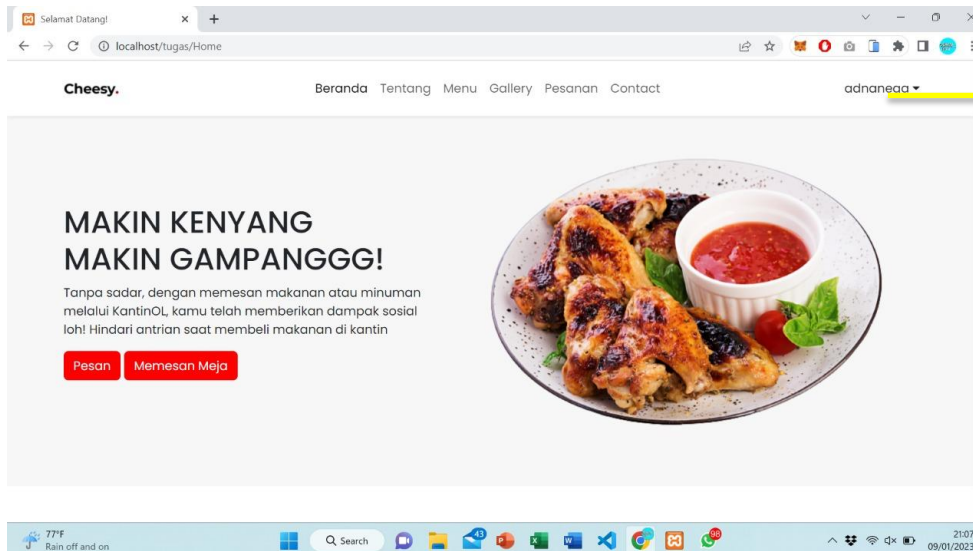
Selamat Datang!
localhost/tugas/Home

Cheesy.

Beranda Tentang Menu Gallery Pesanan Contact

adnaneaa ▾

MAKIN KENYANG
MAKIN GAMPANGGG!

Tanpa sadar, dengan memesan makanan atau minuman melalui KantinOL, kamu telah memberikan dampak sosial loh! Hindari antrian saat membeli makanan di kantin

Pesan Memesan Meja

77°F
Rain off and on

Search

43

99

21:07
09/01/2023